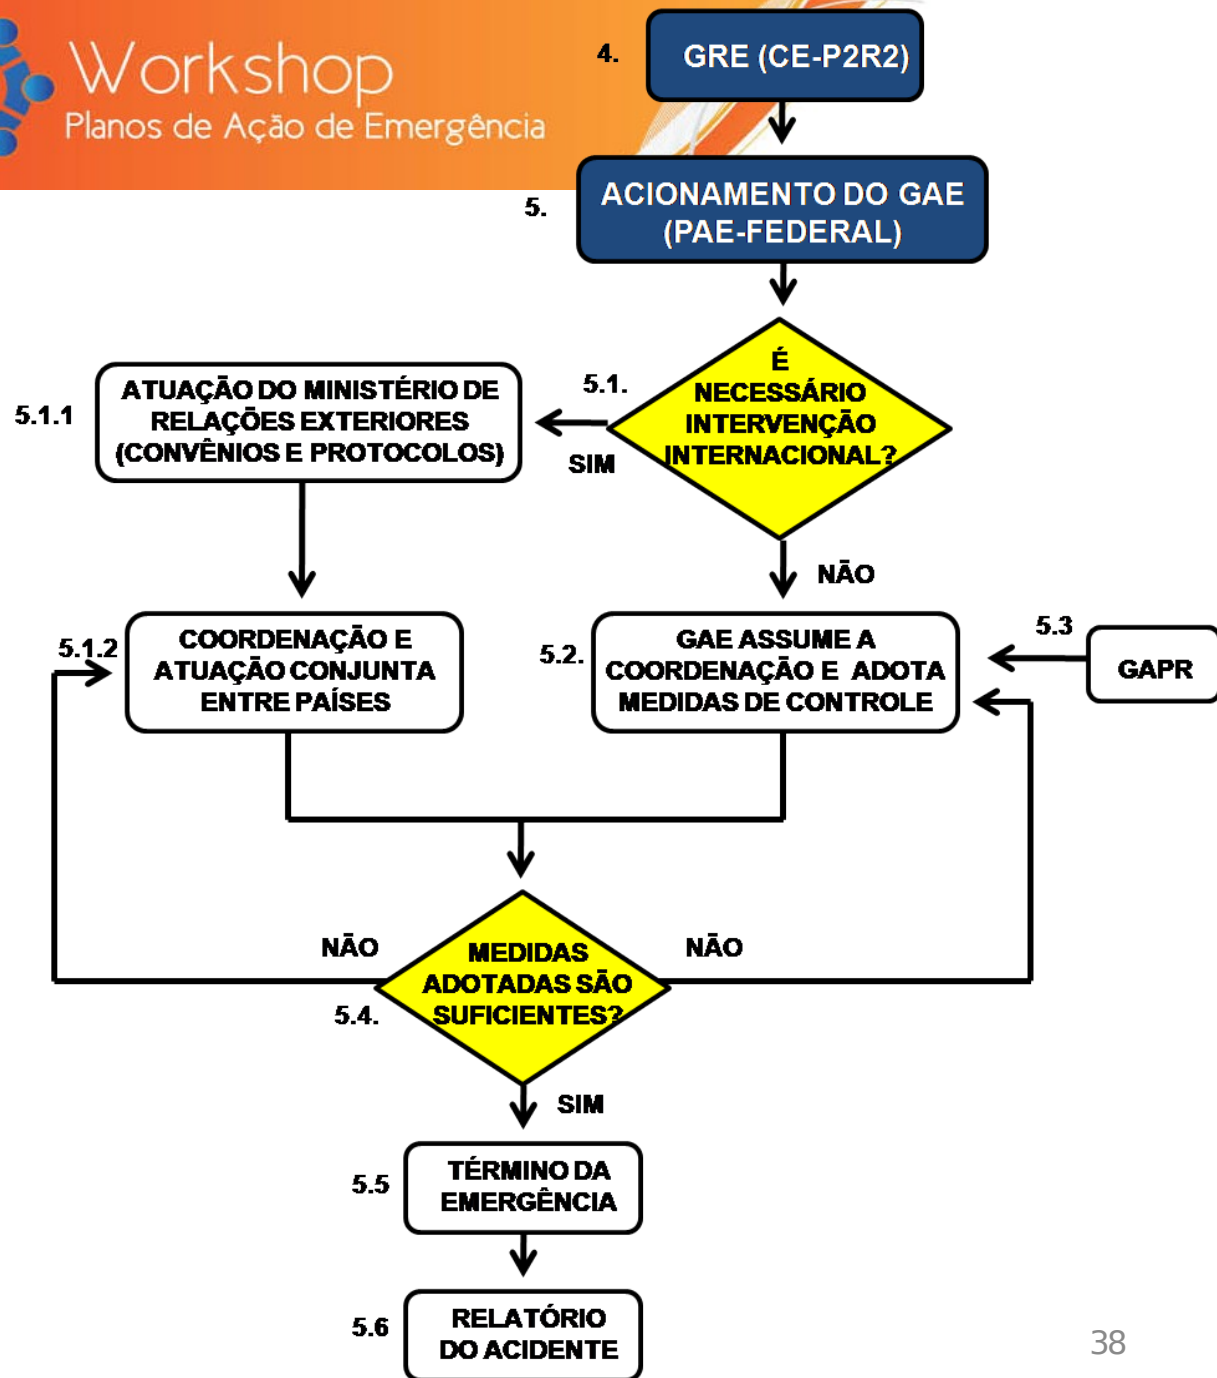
Workshop
Planos de Ação de Emergência

4. GRE (CE-P2R2)

5. ACIONAMENTO DO GAE (PAE-FEDERAL)

5.1. É NECESSÁRIO INTERVENÇÃO INTERNACIONAL?

SIM

5.1.1 ATUAÇÃO DO MINISTÉRIO DE RELAÇÕES EXTERIORES (CONVÊNIOS E PROTOCOLOS)

NÃO

5.1.2 COORDENAÇÃO E ATUAÇÃO CONJUNTA ENTRE PAÍSES

5.2. GAE ASSUME A COORDENAÇÃO E ADOTA MEDIDAS DE CONTROLE

5.3 GAPR

NÃO

NÃO

5.4. MEDIDAS ADOTADAS SÃO SUFICIENTES?

SIM

5.5 TÉRMINO DA EMERGÊNCIA

5.6 RELATÓRIO DO ACIDENTE

38